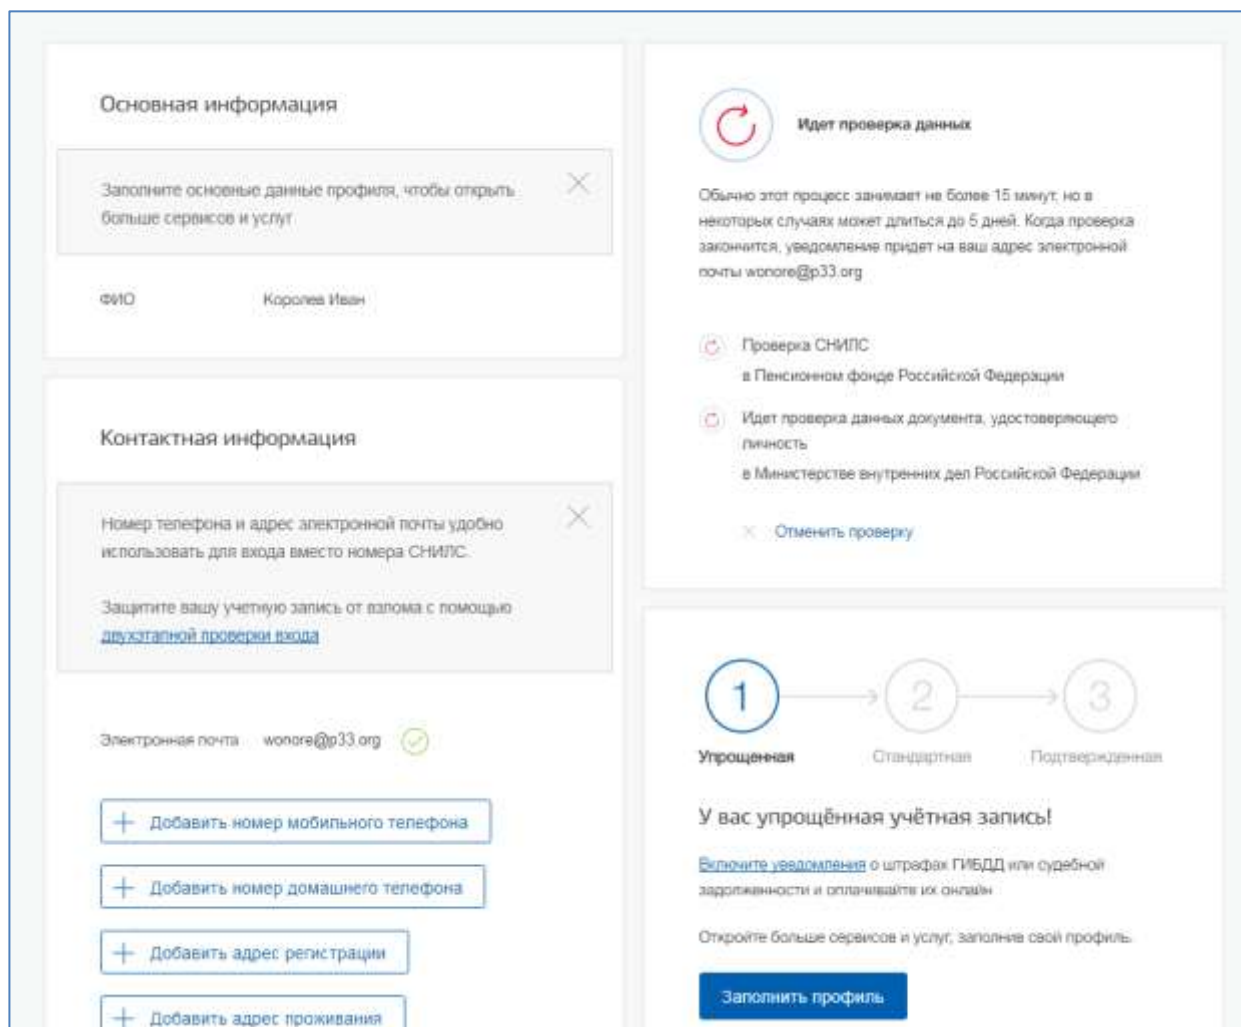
Основная информация

Заполните основные данные профиля, чтобы открыть больше сервисов и услуг

ФИО Королев Иван

Контактная информация

Номер телефона и адрес электронной почты удобно использовать для входа вместо номера СНИЛС.

Защитите вашу учетную запись от взлома с помощью двухэтапной проверки входа

Электронная почта wonore@p33.org

+ Добавить номер мобильного телефона

+ Добавить номер домашнего телефона

+ Добавить адрес регистрации

+ Добавить адрес проживания

Идет проверка данных

Обычно этот процесс занимает не более 15 минут, но в некоторых случаях может длиться до 5 дней. Когда проверка закончится, уведомление придет на ваш адрес электронной почты wonore@p33.org

Проверка СНИЛС
в Пенсионном фонде Российской Федерации

Идет проверка данных документа, удостоверяющего личность
в Министерстве внутренних дел Российской Федерации

Отменить проверку

1 2 3

Упрощенная Стандартная Подтвержденная

У вас упрощённая учётная запись!

Включите уведомления о штрафах ГИБДД или судебной задолженности и оплачивайте их онлайн

Откройте больше сервисов и услуг, заполнив свой профиль.

Заполнить профиль